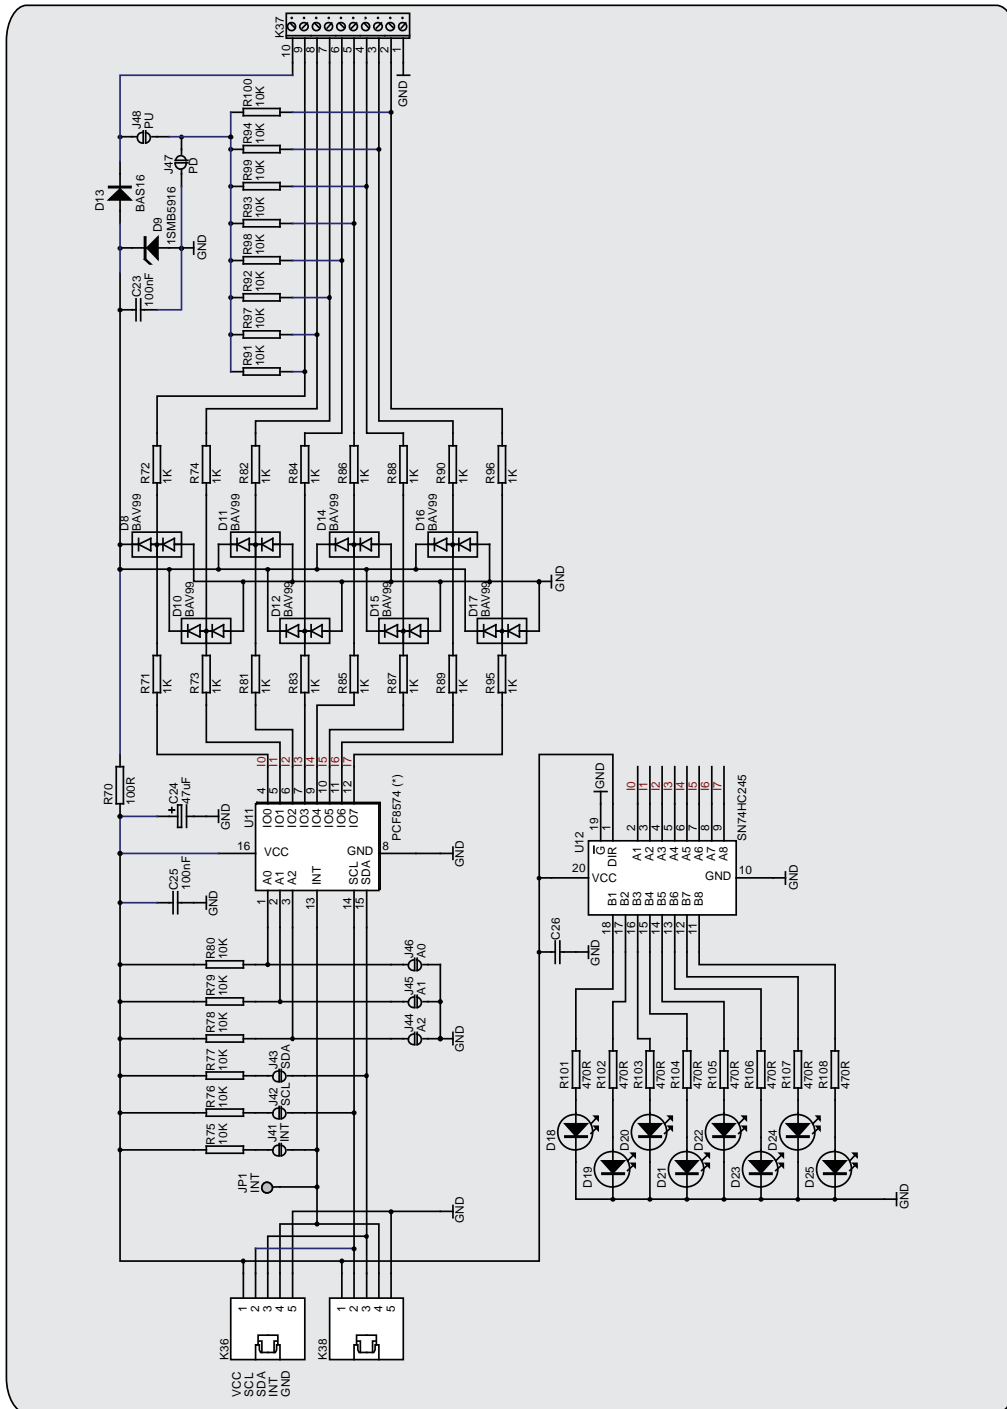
K37
10 9 8 7 6 5 4 3 2 1
GND
R100 10K
R94 10K
R99 10K
R93 10K
R98 10K
R92 10K
R97 10K
R91 10K
J48 PU
J47 PD
D13 BAS16
D9 1SMB5916
GND
C23 100nF
R72 1K
R74 1K
R82 1K
R84 1K
R86 1K
R88 1K
R90 1K
R96 1K
D8 BAV99
D11 BAV99
D14 BAV99
D16 BAV99
GND
D10 BAV99
D12 BAV99
D15 BAV99
D17 BAV99
R71 1K
R73 1K
R81 1K
R83 1K
R85 1K
R87 1K
R89 1K
R95 1K
I0 I1 I2 I3 I4 I5 I6 I7
4 5 6 7 9 10 11 12
R70 100R
C24 47uF
GND
U11
IO0 IO1 IO2 IO3 IO4 IO5 IO6 IO7
PCF8574 (*)
16 VCC
GND 8
GND
C25 100nF
GND
A0 A1 A2 INT SCL SDA
1 2 3 13 14 15
R80 10K
R79 10K
R78 10K
R77 10K
R76 10K
R75 10K
J46 A0
J45 A1
J44 A2
GND
J43 SDA
J42 SCL
J41 INT
JP1 INT
GND
K36
1 2 3 4 5
VCC SCL SDA INT GND
K38
1 2 3 4 5
GND
19 G
DIR
U12
I0 I1 I2 I3 I4 I5 I6 I7
2 3 4 5 6 7 8 9
A1 A2 A3 A4 A5 A6 A7 A8
SN74HC245
20 VCC
GND 10
GND
B1 B2 B3 B4 B5 B6 B7 B8
18 17 16 15 14 13 12 11
C26
GND
R101 470R
R102 470R
R103 470R
R104 470R
R105 470R
R106 470R
R107 470R
R108 470R
D18 D19 D20 D21 D22 D23 D24 D25
GND